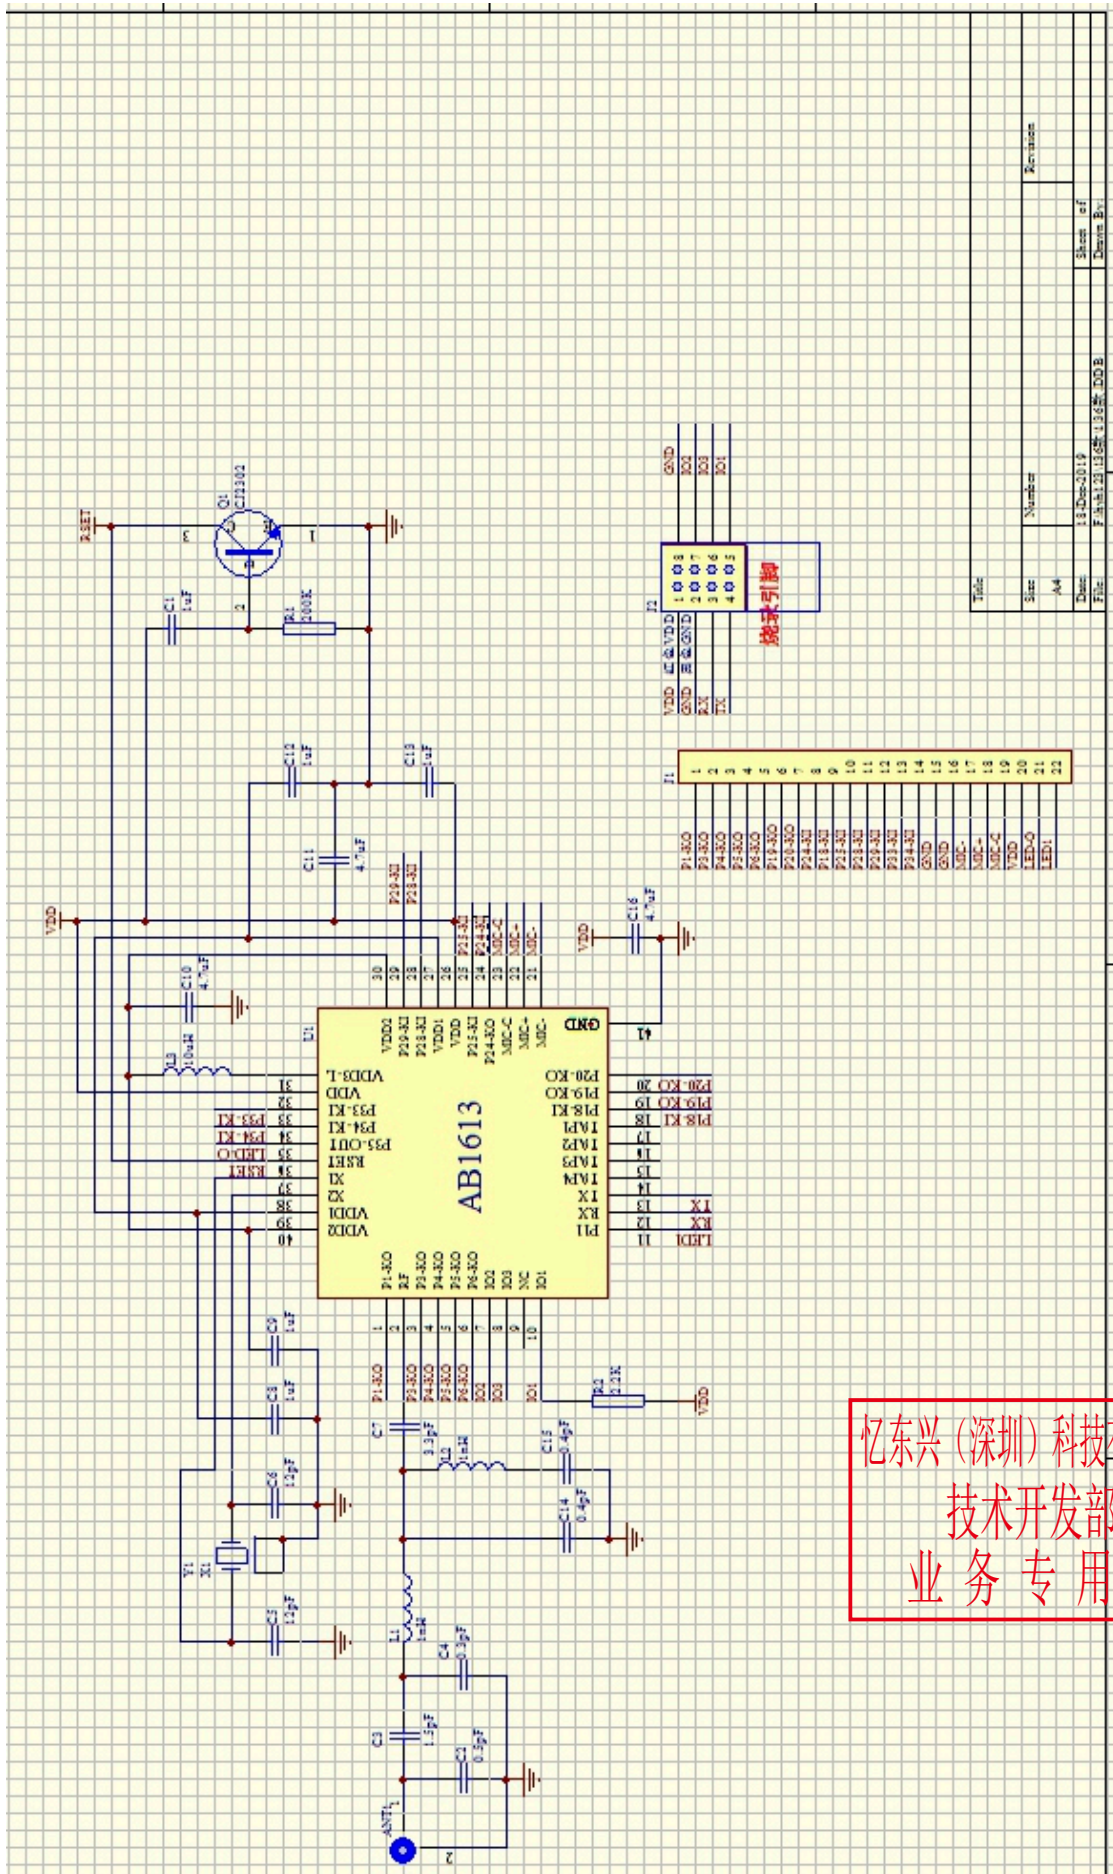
Title
Size A4
Number
Revision
Date: 18-Dec-2019
Sheet of
File: F:\...\DDB
Drawn By:

忆东兴（深圳）科技
技术开发部
业 务 专 用

AB1613
U1

VDD2 P29-KI P28-KI VDD1 VDD P25-KI P24-KO MIC-C MIC+ MIC-
GND
VDD3-L VDD P33-KI P34-KI P55-OUT RSET X1 X2 VDD1 VDD2
P20-KO P19-KO P18-KI 1AP1 1AP2 1AP3 1AP4 TX RX P11
P1-KO RF P3-KO P4-KO P5-KO P6-KO IO2 IO3 NC IO1

30 29 28 27 26 25 24 23 22 21
41
31 32 33 34 35 36 37 38 39 40
20 19 18 17 16 15 14 13 12 11
1 2 3 4 5 6 7 8 9 10

Q1 CJ3302
RSET
R1 200K
C1 1uF
C12 1uF
C13 1uF
C11 4.7uF
C10 4.7uF
C16 4.7uF
L3 10uH
VDD
GND
P29-KI P28-KI P25-KI P24-KI MIC-C MIC+ MIC-
P33-KI P34-KI LED-O RSET
P20-KO P19-KO P18-KI TX RX LED1
C9 1uF
C8 1uF
C6 12pF
C5 12pF
Y1 X1
C7 3.3pF
L2 1nH
C15 0.4pF
C14 0.4pF
L1 1nH
C4 0.3pF
C3 1.5pF
C2 0.3pF
ANT1
R2 22K
P1-KO P3-KO P4-KO P5-KO P6-KO IO2 IO3 IO1

J2
VDD 红色VDD
GND 黑色GND
RX
TX
1 2 3 4 8 7 6 5
GND IO2 IO3 IO1
烧录引脚

J1
1 2 3 4 5 6 7 8 9 10 11 12 13 14 15 16 17 18 19 20 21 22
P1-KO P3-KO P4-KO P5-KO P6-KO P19-KO P20-KO P24-KI P18-KI P25-KI P28-KI P29-KI P33-KI P34-KI GND GND MIC- MIC+ MIC-C VDD LED-O LED1